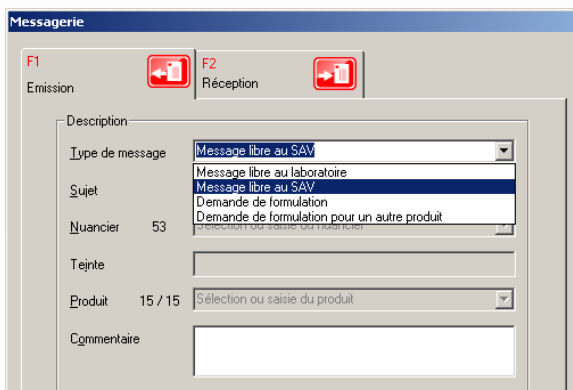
Messagerie

F1
Emission

F2
Réception

Description

Type de message
Message libre au SAV

Message libre au laboratoire
Message libre au SAV
Demande de formulation
Demande de formulation pour un autre produit

Sujet

Nuancier 53
Sélection ou saisie du nuancier

Teinte

Produit 15 / 15
Sélection ou saisie du produit

Commentaire